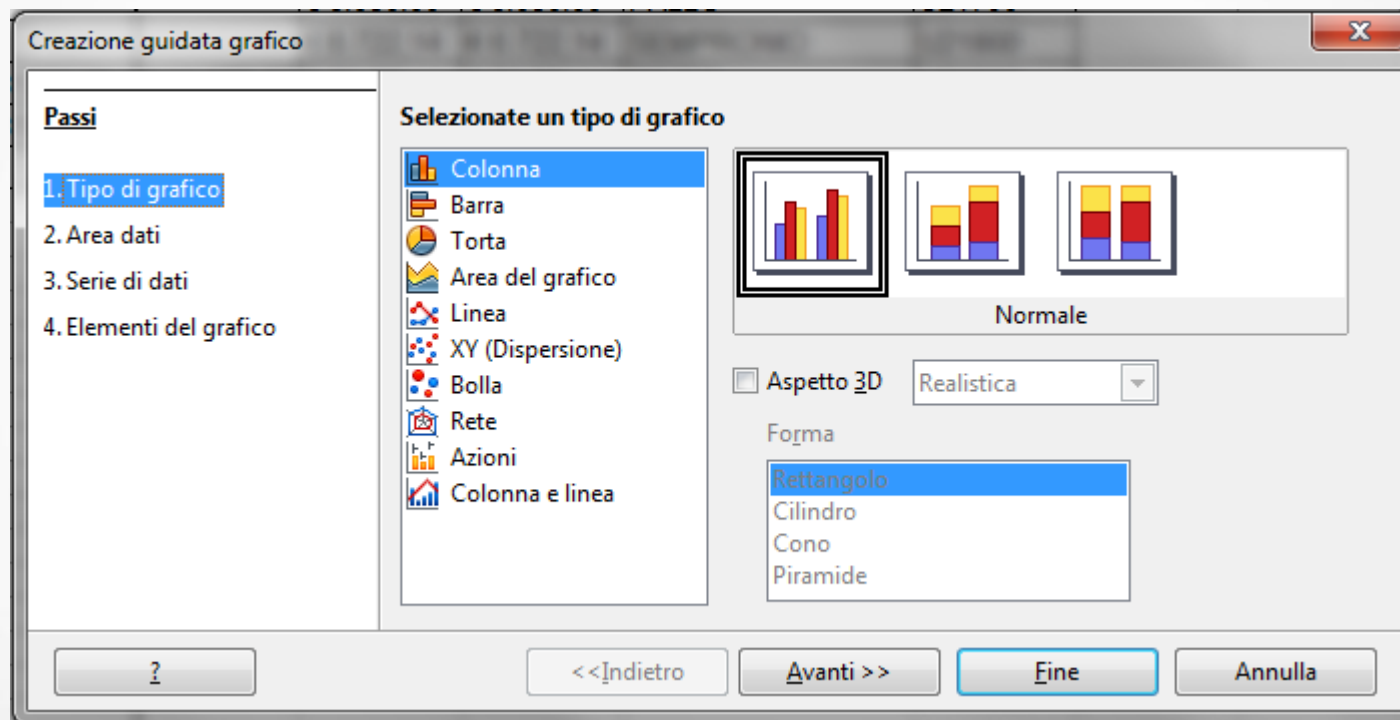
Creazione guidata grafico

Passi

1. Tipo di grafico
2. Area dati
3. Serie di dati
4. Elementi del grafico

Selezionate un tipo di grafico

Colonna
Barra
Torta
Area del grafico
Linea
XY (Dispersione)
Bolla
Rete
Azioni
Colonna e linea

Normale

Aspetto 3D
Realistica

Forma
Rettangolo
Cilindro
Cono
Piramide

?
<<Indietro
Avanti >>
Fine
Annulla